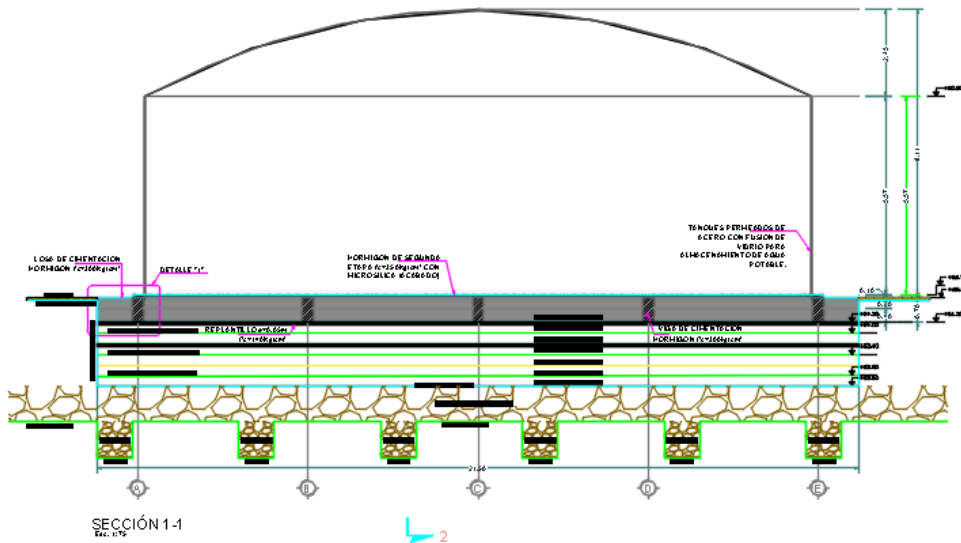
LOSA DE CIMENTACION HORMIGON f'c=280kg/cm²

DETALLE "1"

HORMIGON DE SEGUNDA ETAPA f'c=350kg/cm² CON MICROSILICE (SCAB600)

TANQUES PERNEADOS DE ACERO CON FUSION DE VIDRIO PARA ALMACENAMIENTO DE AGUA POTABLE.

REPLANTILLO e=5.00cm f'c=180kg/cm²

VIGA DE CIMENTACION HORMIGON f'c=280kg/cm²

2.15

5.57

5.57

4.11

0.16

0.60

0.76

21.56

A

B

C

D

E

SECCIÓN 1-1
Esc. 1:75

2